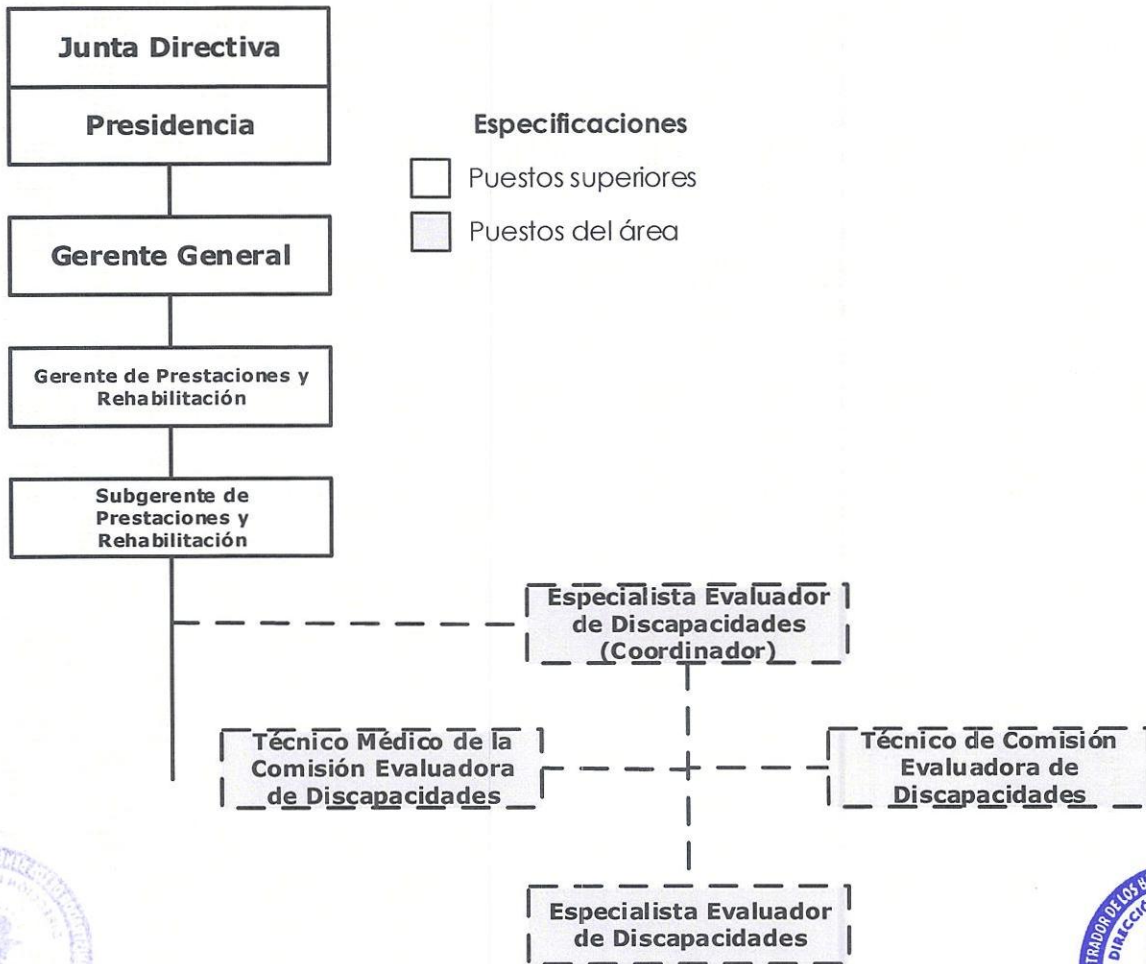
Junta Directiva

Presidencia

Especificaciones

Puestos superiores

Puestos del área

Gerente General

Gerente de Prestaciones y Rehabilitación

Subgerente de Prestaciones y Rehabilitación

Especialista Evaluador de Discapacidades (Coordinador)

Técnico Médico de la Comisión Evaluadora de Discapacidades

Técnico de Comisión Evaluadora de Discapacidades

Especialista Evaluador de Discapacidades